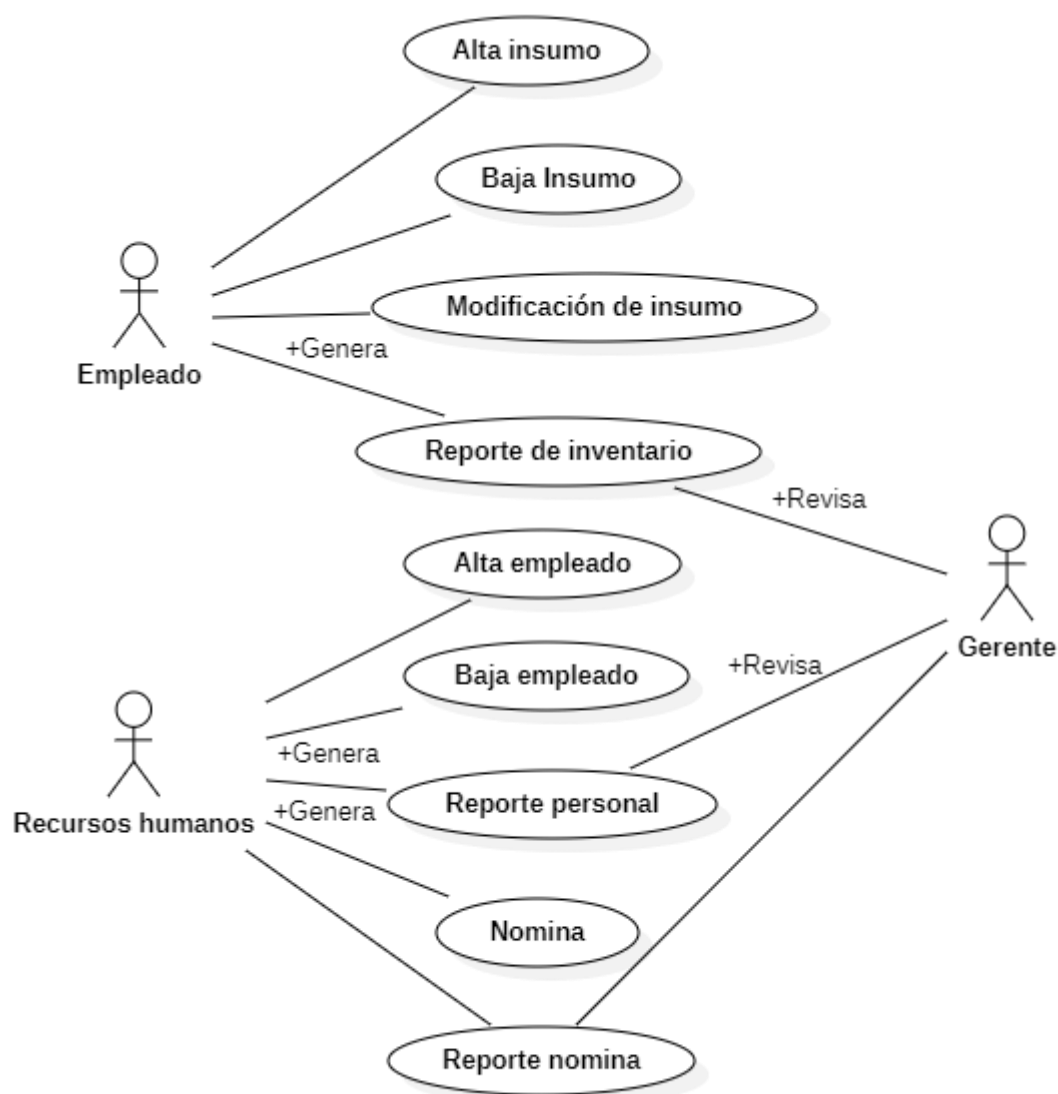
Alta insumo

Baja Insumo

Modificación de insumo

Empleado

+Genera

Reporte de inventario

+Revisa

Alta empleado

Gerente

Baja empleado

+Revisa

+Genera

Reporte personal

Recursos humanos

+Genera

Nomina

Reporte nomina